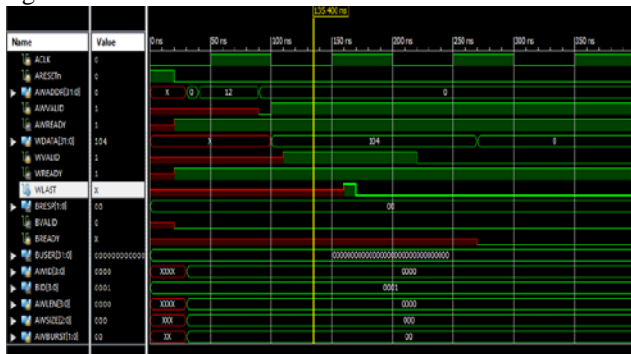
135.400 ns

| Name | Value |
|---|---|
| ACLK | 0 |
| ARESETn | 0 |
| AWADDR[31:0] | 0 |
| AWVALID | 1 |
| AWREADY | 1 |
| WDATA[31:0] | 104 |
| WVALID | 1 |
| WREADY | 1 |
| WLAST | X |
| BRESP[1:0] | 00 |
| BVALID | 0 |
| BREADY | X |
| BUSER[31:0] | 000000000000 |
| AWID[3:0] | 0000 |
| BID[3:0] | 0001 |
| AWLEN[3:0] | 0000 |
| AWSIZE[2:0] | 000 |
| AWBURST[1:0] | 00 |

0 ns 50 ns 100 ns 150 ns 200 ns 250 ns 300 ns 350 ns

X 0 12 0

X 104 8

00

000000000000000000000000000

XXXX 0000

0001

XXXX 0000

XXX 000

XX 00